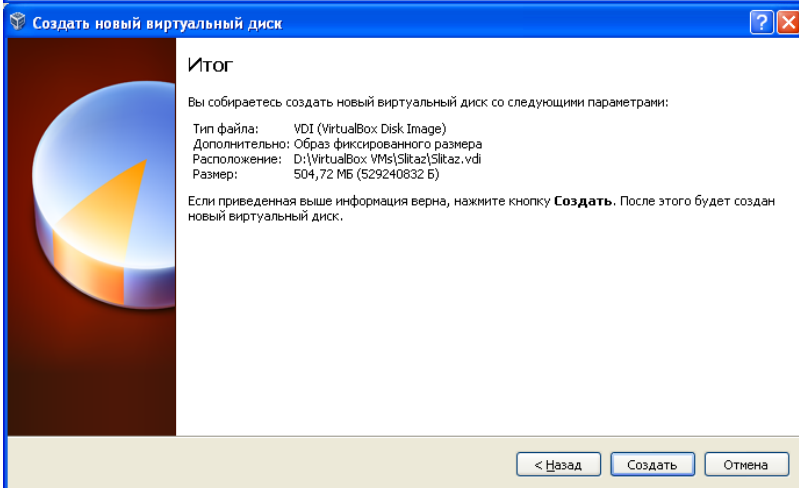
Создать новый виртуальный диск

Итог

Вы собираетесь создать новый виртуальный диск со следующими параметрами:

| | |
|---|---|
| Тип файла: | VDI (VirtualBox Disk Image) |
| Дополнительно: | Образ фиксированного размера |
| Расположение: | D:\VirtualBox VMs\Slitaz\Slitaz.vdi |
| Размер: | 504,72 МБ (529240832 Б) |

Если приведенная выше информация верна, нажмите кнопку **Создать**. После этого будет создан новый виртуальный диск.

< Назад | Создать | Отмена